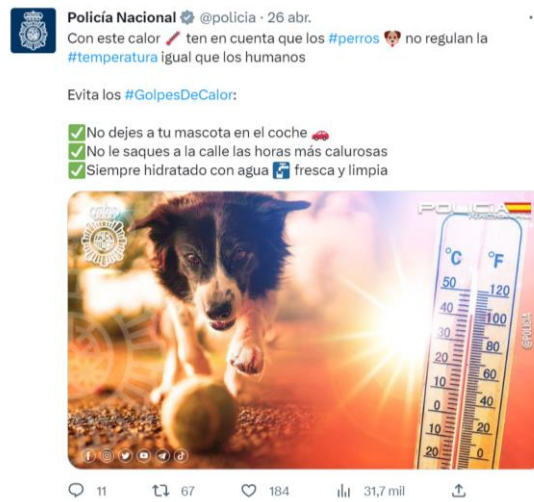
Policía Nacional @policia · 26 abr.

Con este calor 🌡️ ten en cuenta que los #perros 🐶 no regulan la #temperatura igual que los humanos

Evita los #GolpesDeCalor:

✅No dejes a tu mascota en el coche 🚗
✅No le saques a la calle las horas más calurosas
✅Siempre hidratado con agua 🚰 fresca y limpia

POLICÍA

°C °F
50 120
40 100
30 80
20 60
10 40
0 20
10 0
20

@PLOLIJA

11 67 184 31,7 mil